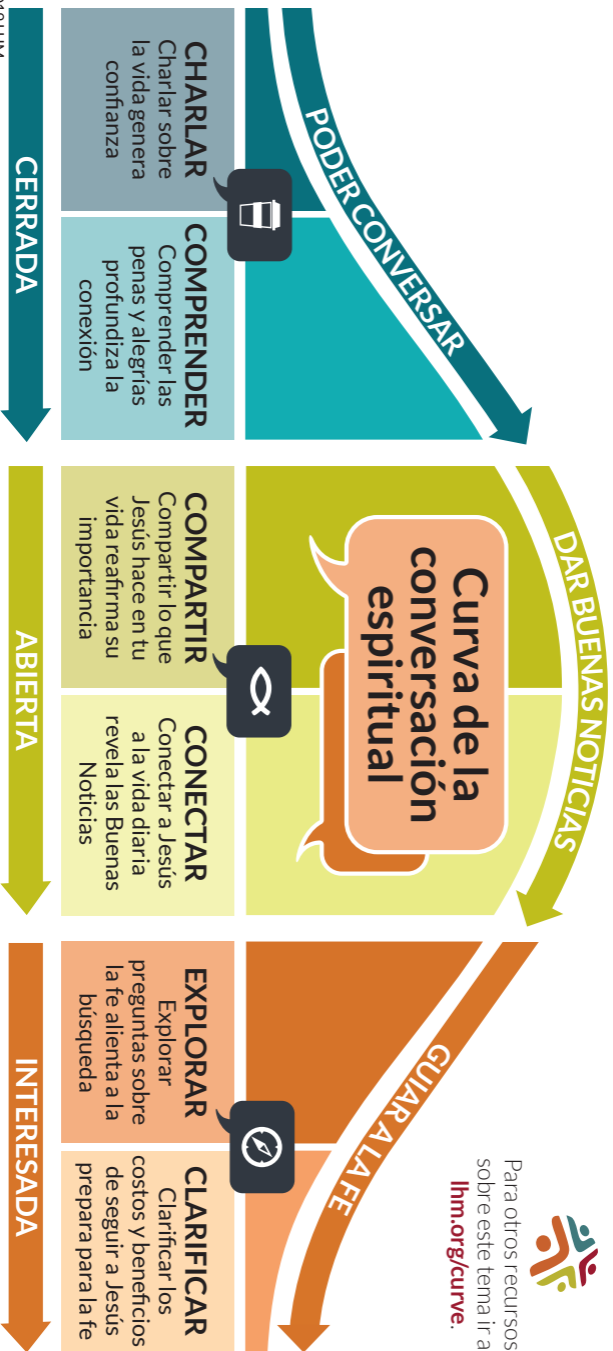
PODER CONVERSAR

DAR BUENAS NOTICIAS

GUIAR A LA FE

Curva de la conversación espiritual

CHARLAR
Charlar sobre la vida genera confianza

COMPRENDER
Comprender las penas y alegrías profundiza la conexión

COMPARTIR
Compartir lo que Jesús hace en tu vida reafirma su importancia

CONECTAR
Conectar a Jesús a la vida diaria revela las Buenas Noticias

EXPLORAR
Explorar preguntas sobre la fe alienta a la búsqueda

CLARIFICAR
Clarificar los costos y beneficios de seguir a Jesús prepara para la fe

CERRADA

ABIERTA

INTERESADA

Para otros recursos sobre este tema ir a lhm.org/curve.